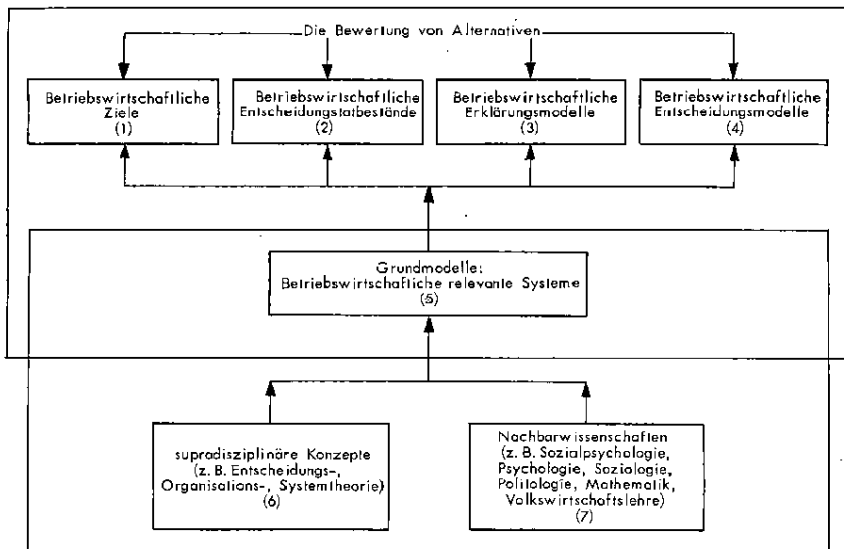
Die Bewertung von Alternativen

Betriebswirtschaftliche Ziele (1)

Betriebswirtschaftliche Entscheidungstatbestände (2)

Betriebswirtschaftliche Erklärungsmodelle (3)

Betriebswirtschaftliche Entscheidungsmodelle (4)

Grundmodelle: Betriebswirtschaftliche relevante Systeme (5)

supradisziplinäre Konzepte (z. B. Entscheidungs-, Organisations-, Systemtheorie) (6)

Nachbarwissenschaften (z. B. Sozialpsychologie, Psychologie, Soziologie, Politologie, Mathematik, Volkswirtschaftslehre) (7)